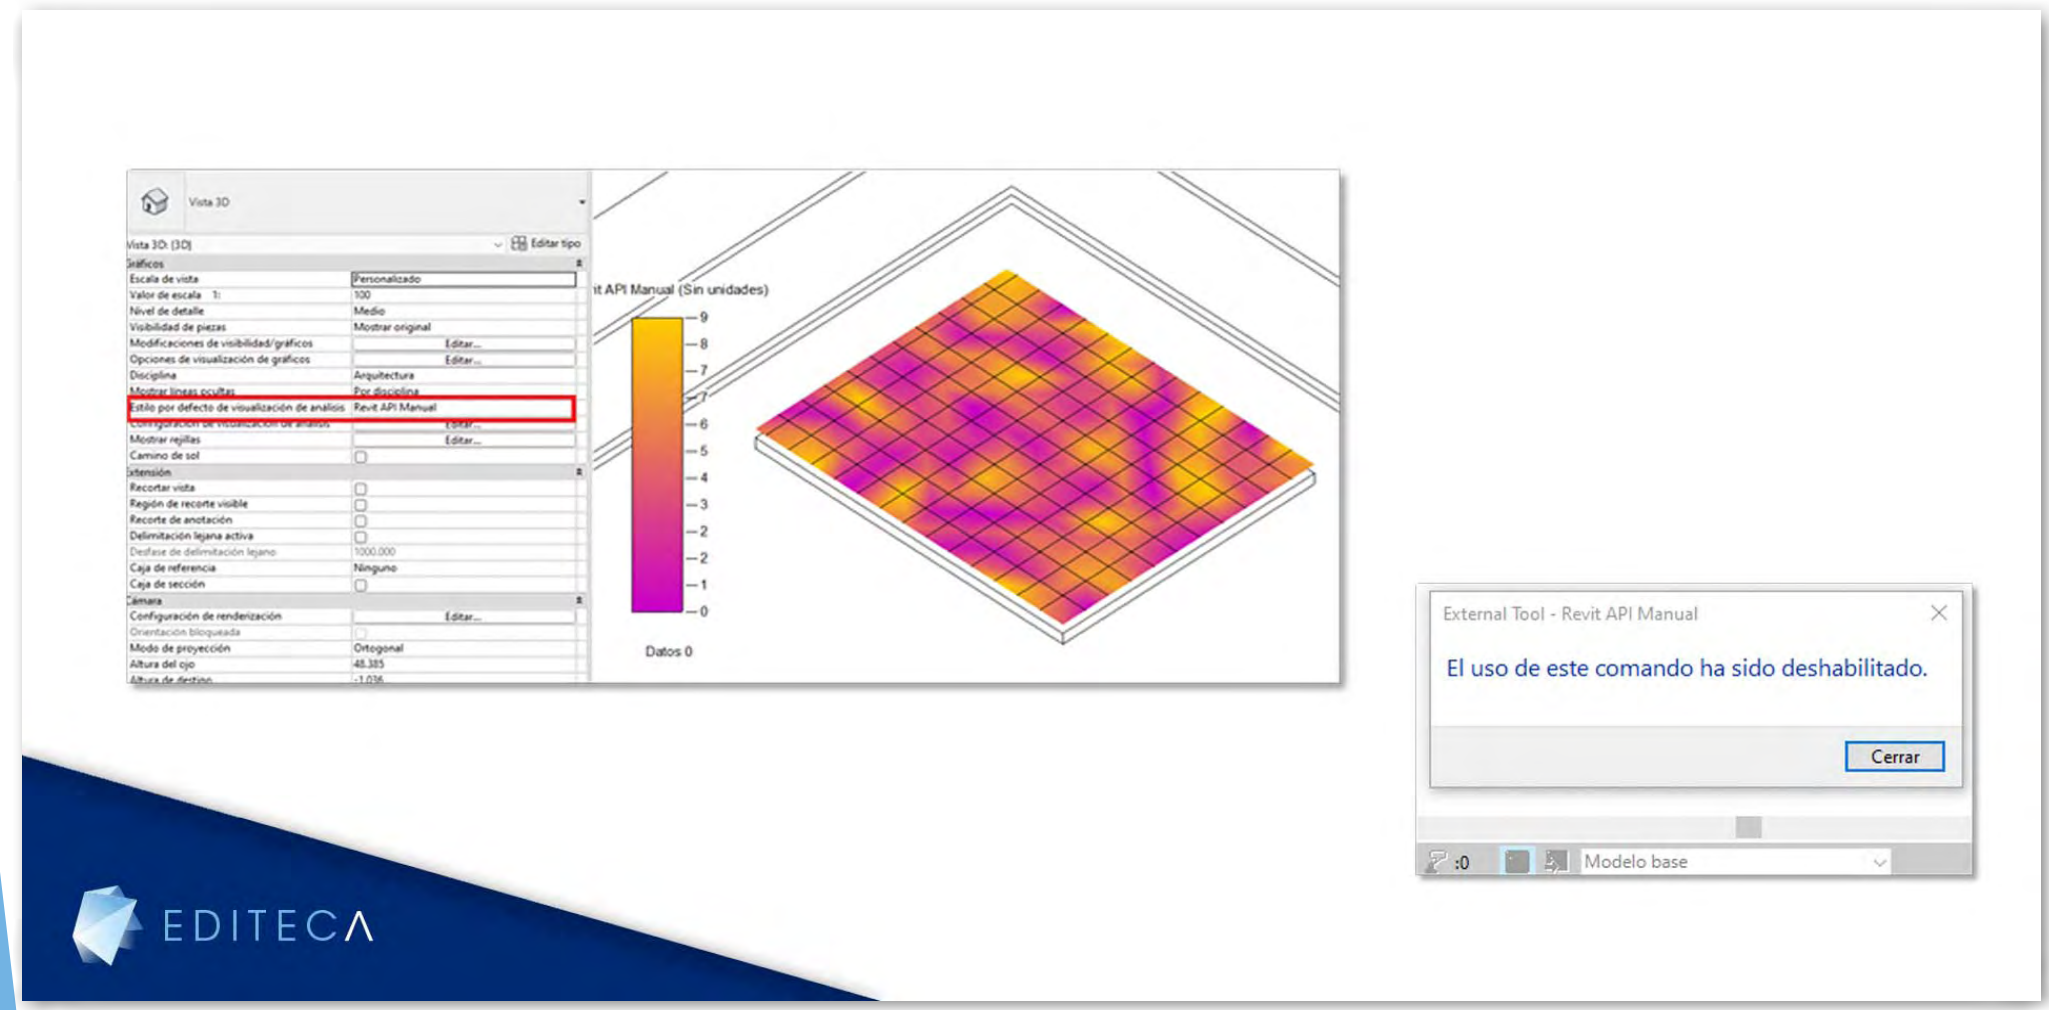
Vista 3D

Vista 3D: {3D} Editar tipo

Gráficos

| | |
|---|---|
| Escala de vista | Personalizado |
| Valor de escala 1: | 100 |
| Nivel de detalle | Medio |
| Visibilidad de piezas | Mostrar original |
| Modificaciones de visibilidad/gráficos | Editar... |
| Opciones de visualización de gráficos | Editar... |
| Disciplina | Arquitectura |
| Mostrar líneas ocultas | Por disciplina |
| Estilo por defecto de visualización de análisis | Revit API Manual |
| Configuración de visualización de análisis | Editar... |
| Mostrar rejillas | Editar... |
| Camino de sol | |

Extensión

| | |
|---|---|
| Recortar vista | |
| Región de recorte visible | |
| Recorte de anotación | |
| Delimitación lejana activa | |
| Desfase de delimitación lejano | 1000.000 |
| Caja de referencia | Ninguno |
| Caja de sección | |

Cámara

| | |
|---|---|
| Configuración de renderización | Editar... |
| Orientación bloqueada | |
| Modo de proyección | Ortogonal |
| Altura del ojo | 48.385 |
| Altura de destino | -1.036 |

it API Manual (Sin unidades)

9
8
7
7
6
5
4
3
2
2
1
0

Datos 0

External Tool - Revit API Manual

El uso de este comando ha sido deshabilitado.

Cerrar

:0 Modelo base

EDITECA